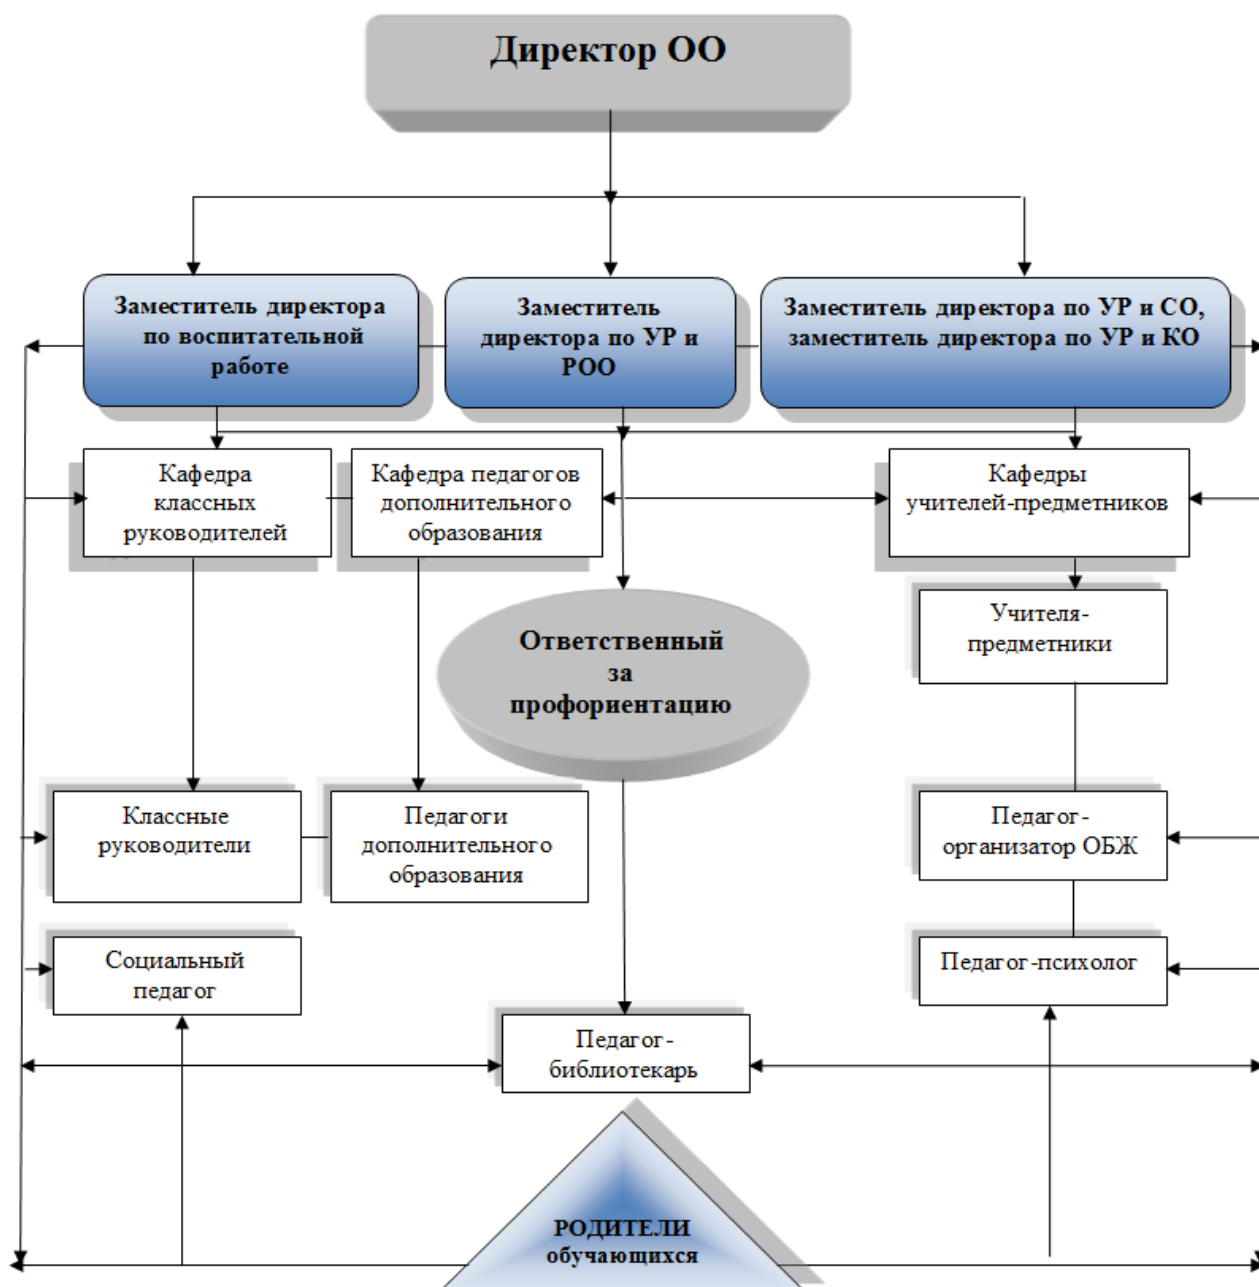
Директор ОО

Заместитель директора по воспитательной работе

Заместитель директора по УР и РОО

Заместитель директора по УР и СО, заместитель директора по УР и КО

Кафедра классных руководителей

Кафедра педагогов дополнительного образования

Кафедры учителей-предметников

Ответственный за профориентацию

Учителя-предметники

Классные руководители

Педагоги дополнительного образования

Педагог-организатор ОБЖ

Социальный педагог

Педагог-психолог

Педагог-библиотекарь

РОДИТЕЛИ обучающихся